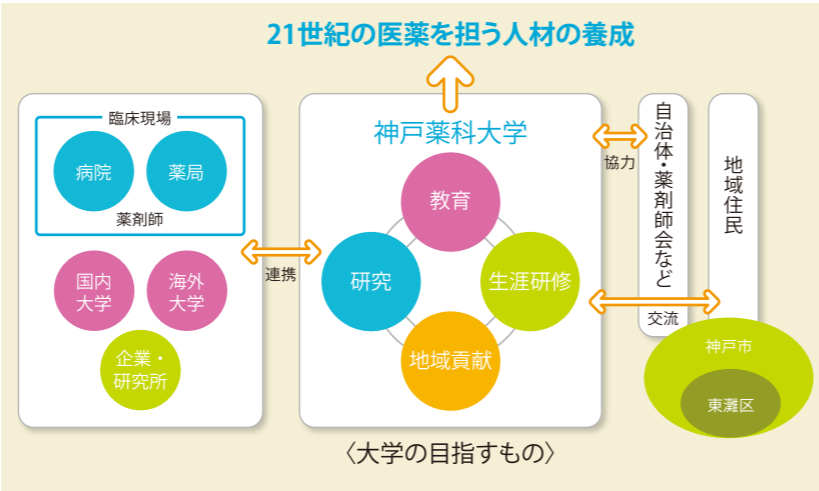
21世紀の医薬を担う人材の養成

臨床現場

病院

薬局

薬剤師

国内大学

海外大学

企業・研究所

連携

神戸薬科大学

教育

研究

生涯研修

地域貢献

協力

自治体・薬剤師会など

地域住民

交流

神戸市

東灘区

〈大学の目指すもの〉